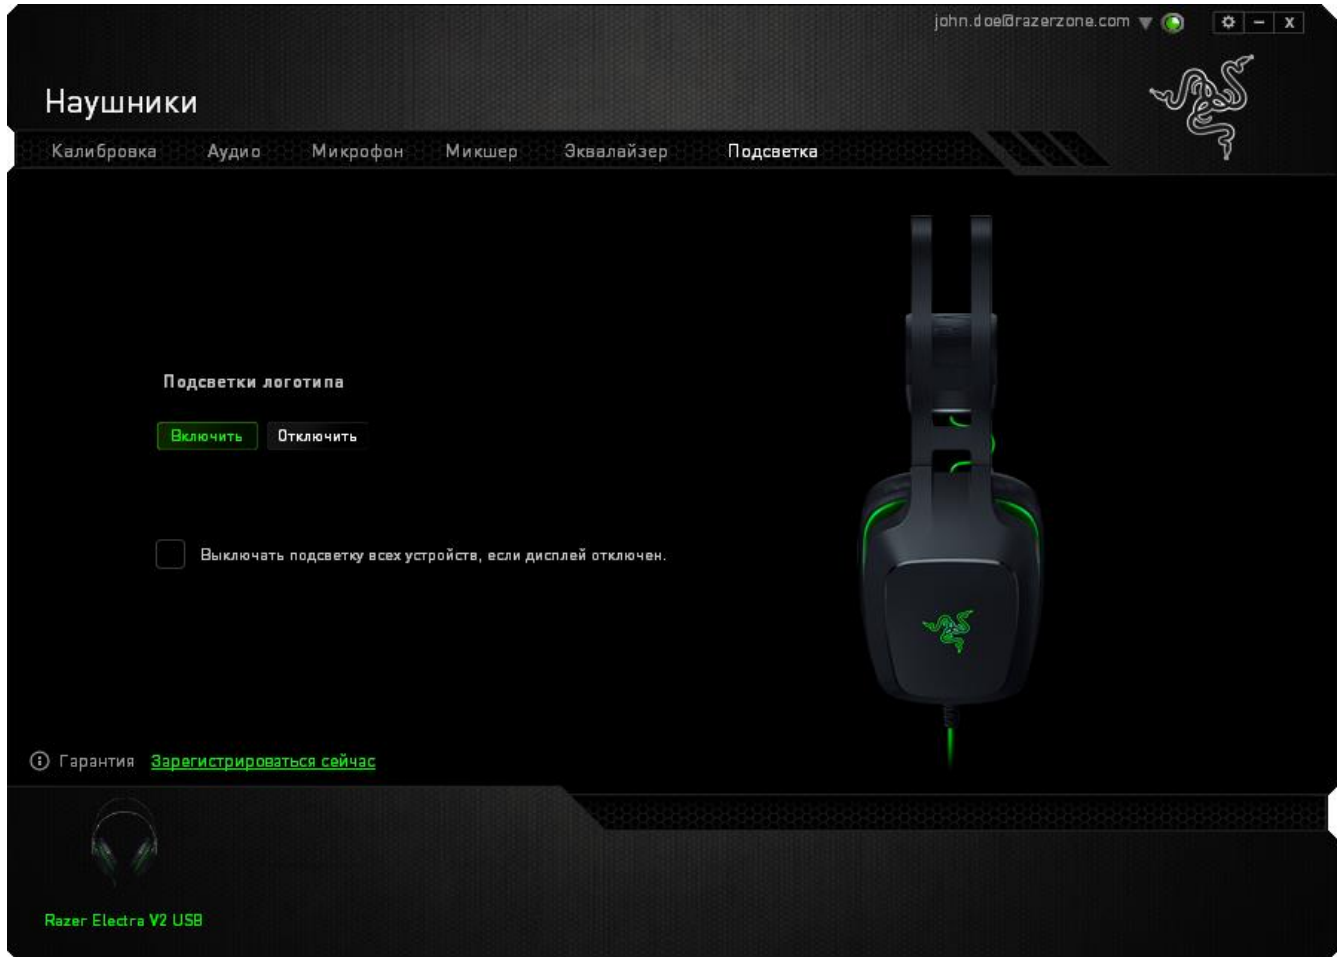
john.doe@razerzone.com

Наушники

Калибровка Аудио Микрофон Микшер Эквалайзер Подсветка

Подсветки логотипа

Включить Отключить

Выключать подсветку всех устройств, если дисплей отключен.

Гарантия Зарегистрироваться сейчас

Razer Electra V2 USB